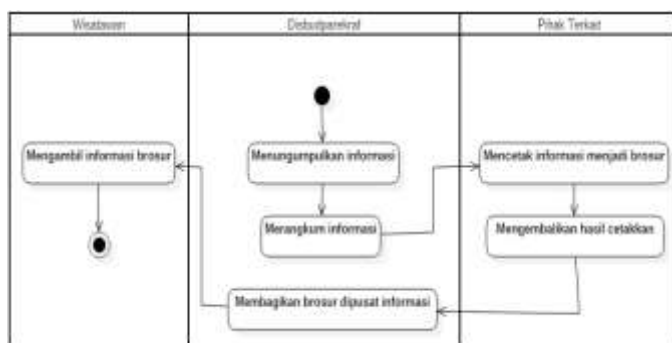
Wisatawan

Disbudparekraf

Pihak Terkait

Menungumpulkan informasi

Mengambil informasi brosur

Mencetak informasi menjadi brosur

Merangkum informasi

Mengembalikan hasil cetakkan

Membagikan brosur dipusat informasi